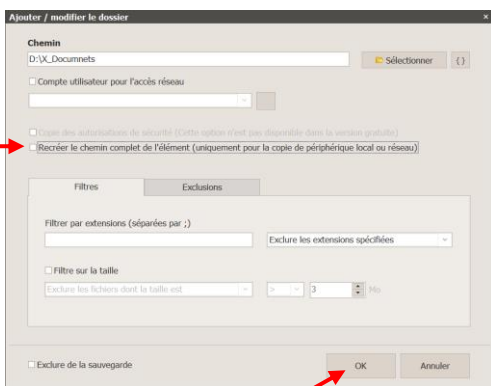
Ajouter / modifier le dossier

Chemin

D:\X_Documnets

Sélectionner

{}

Compte utilisateur pour l'accès réseau

Copie des autorisations de sécurité (Cette option n'est pas disponible dans la version gratuite)

Recréer le chemin complet de l'élément (uniquement pour la copie de périphérique local ou réseau)

Filtres

Exclusions

Filtrer par extensions (séparées par ;)

Exclure les extensions spécifiées

Filtre sur la taille

Exclure les fichiers dont la taille est

>

3

Mo

Exclure de la sauvegarde

OK

Annuler